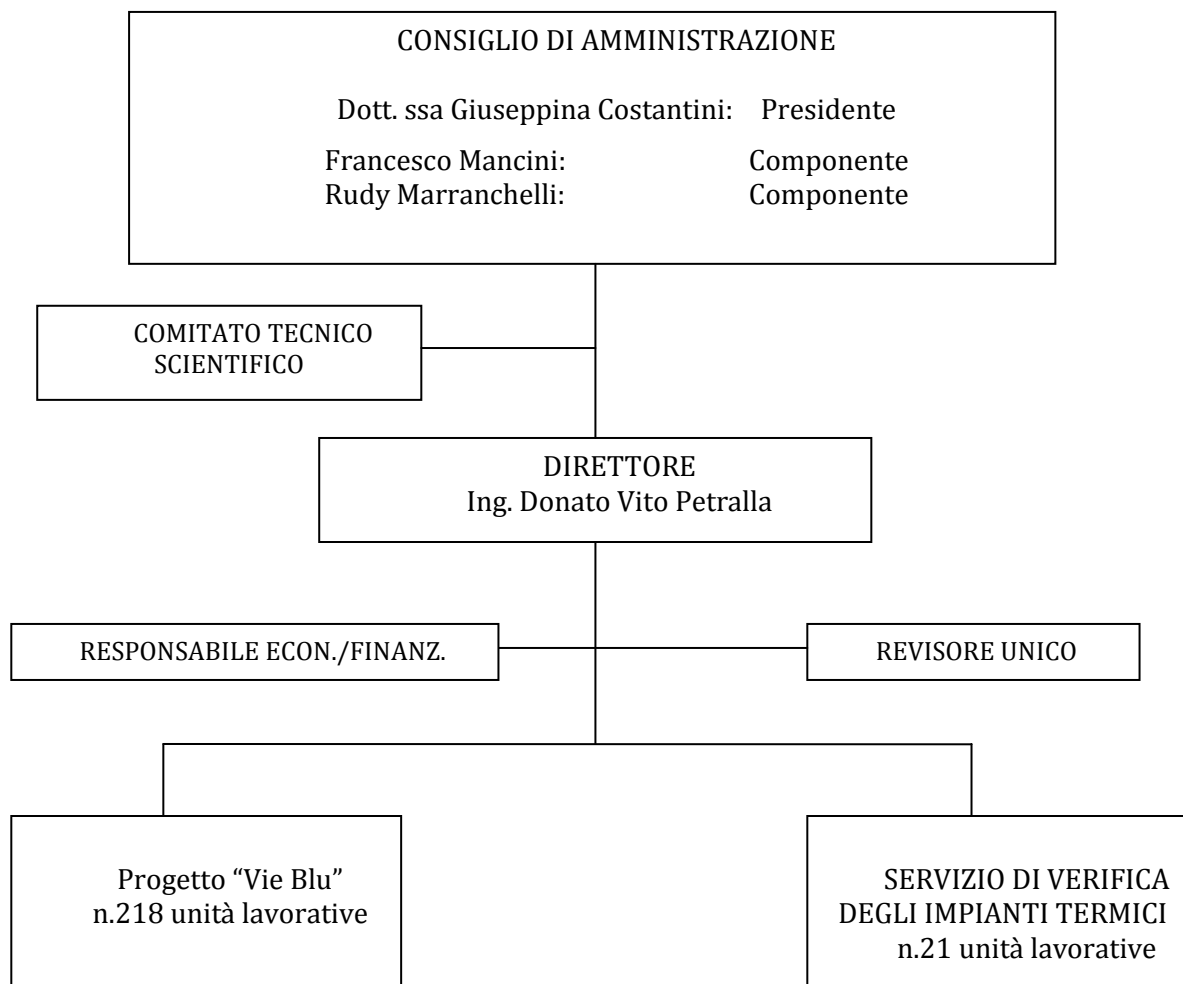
CONSIGLIO DI AMMINISTRAZIONE

Dott. ssa Giuseppina Costantini: Presidente

Francesco Mancini: Componente
Rudy Marranchelli: Componente

COMITATO TECNICO SCIENTIFICO

DIRETTORE
Ing. Donato Vito Petralla

RESPONSABILE ECON./FINANZ.

REVISORE UNICO

Progetto “Vie Blu”
n.218 unità lavorative

SERVIZIO DI VERIFICA DEGLI IMPIANTI TERMICI
n.21 unità lavorative